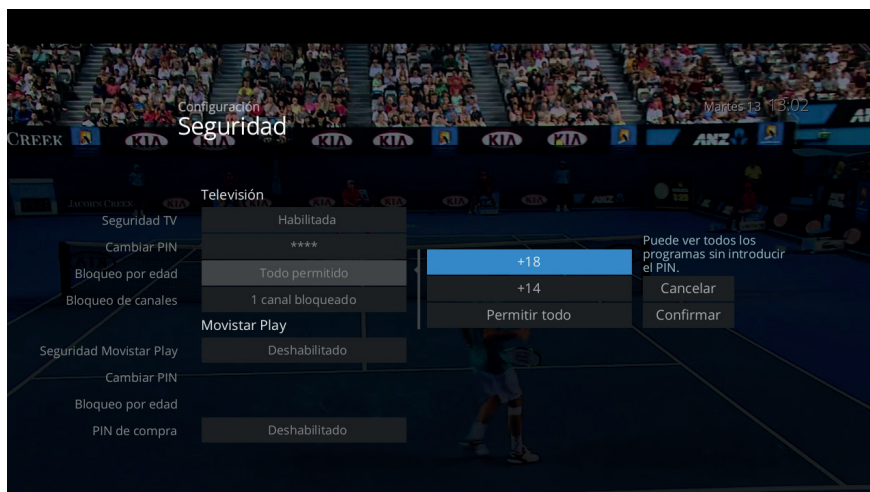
Configuración
Seguridad

Martes 13 13:02

CREEK KIA KIA KIA KIA KIA KIA ANZ

Televisión
Seguridad TV Habilitada
Cambiar PIN ****
Bloqueo por edad Todo permitido
Bloqueo de canales 1 canal bloqueado
Movistar Play
Seguridad Movistar Play Deshabilitado
Cambiar PIN
Bloqueo por edad
PIN de compra Deshabilitado

+18
+14
Permitir todo

Puede ver todos los programas sin introducir el PIN.
Cancelar
Confirmar